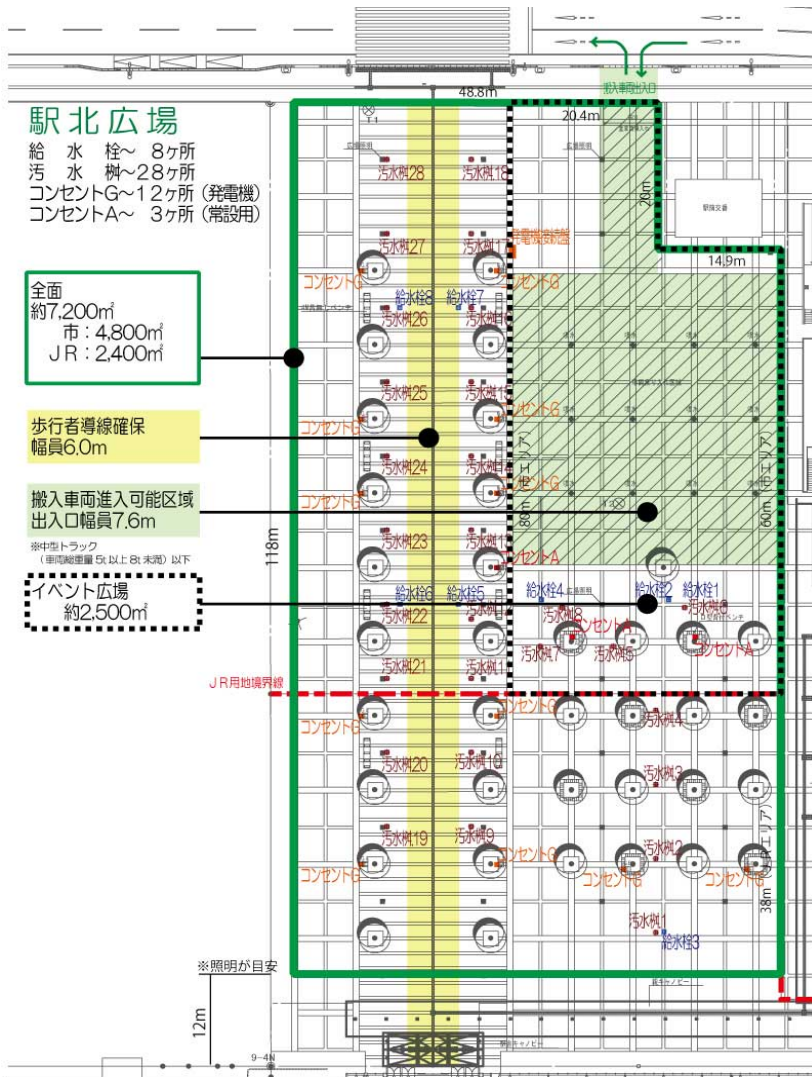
駅北広場
給　水　栓～　8ヶ所
汚　水　桝～28ヶ所
コンセントG～12ヶ所（発電機）
コンセントA～　3ヶ所（常設用）

全面
約7,200㎡
市：4,800㎡
JR：2,400㎡

歩行者導線確保
幅員6.0m

搬入車両進入可能区域
出入口幅員7.6m
※中型トラック（車両総重量5t以上8t未満）以下

イベント広場
約2,500㎡

※照明が目安

搬入車両出入口
48.8m
20.4m
20m
14.9m
118m
80m
60m
38m
12m

汚水桝28　汚水桝18
汚水桝27　汚水桝17　発電機設置
コンセントG　コンセントG
給水栓8　給水栓7
汚水桝26　汚水桝16
汚水桝25　汚水桝15　コンセントG
コンセントG
汚水桝24　汚水桝14　コンセントG
コンセントG
汚水桝23　汚水桝13　コンセントA
給水栓6　給水栓5　給水栓4　給水栓2　給水栓1
汚水桝22　汚水桝12　汚水桝8　コンセントA　汚水桝6
汚水桝21　汚水桝11　汚水桝7　汚水桝5　コンセントA
JR用地境界線
コンセントG　コンセントG　汚水桝4
汚水桝20　汚水桝10　汚水桝3
汚水桝19　汚水桝9　コンセントG　汚水桝2
コンセントG　コンセントG　コンセントG
汚水桝1
給水栓3